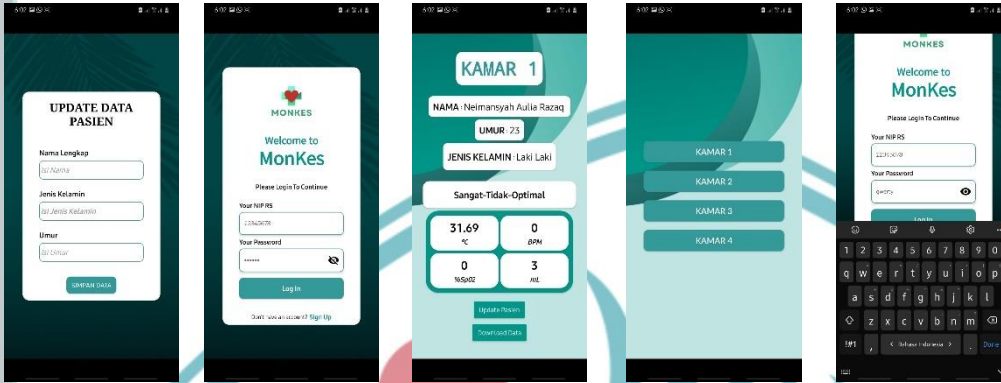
5:02

UPDATE DATA PASIEN

Nama Lengkap

Isi Nama

Jenis Kelamin

Isi Jenis Kelamin

Umur

Isi Umur

SIMPAN DATA

5:02

MONKES

Welcome to

MonKes

Please Login To Continue

Your NIP RS

12345678

Your Password

••••••

Log In

Don't have an account? Sign Up

5:02

KAMAR 1

NAMA : Neimansyah Aulia Razaq

UMUR : 23

JENIS KELAMIN : Laki Laki

Sangat-Tidak-Optimal

31.69

°C

0

BPM

0

%SpO2

3

mL

Update Pasien

Download Data

KAMAR 1

KAMAR 2

KAMAR 3

KAMAR 4

5:02

MONKES

Welcome to

MonKes

Please Login To Continue

Your NIP RS

12345678

Your Password

qwerty

Log In

1 2 3 4 5 6 7 8 9 0

q w e r t y u i o p

a s d f g h j k l

z x c v b n m

!#1 , Bahasa Indonesia . Done